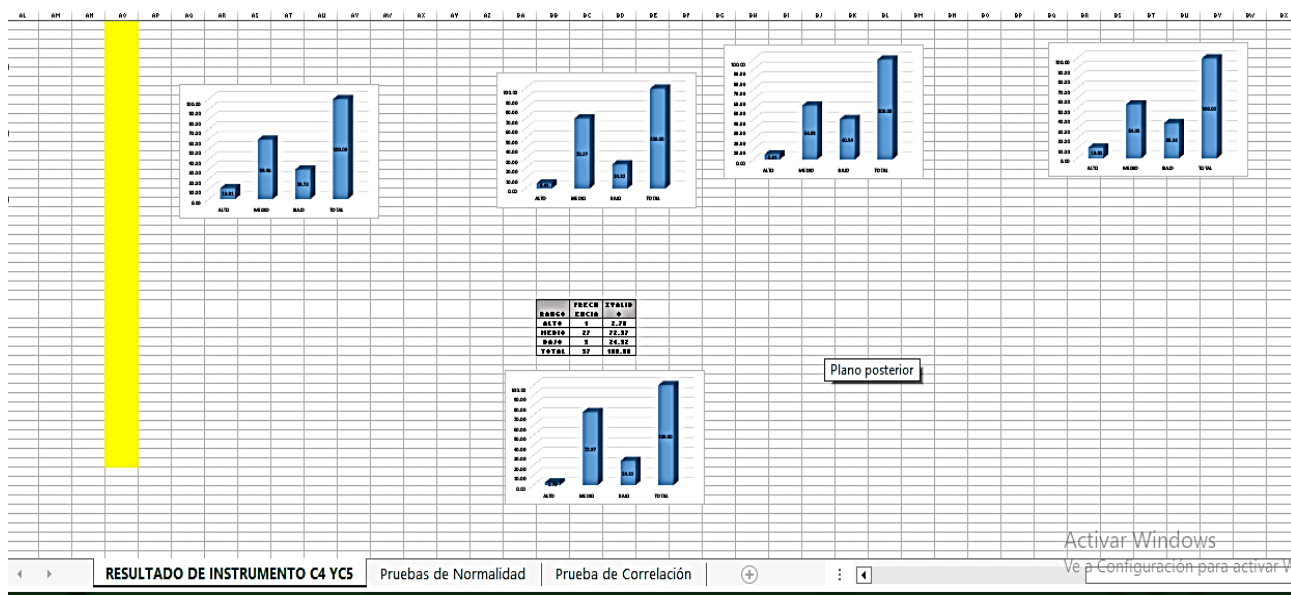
AL AM AN AO AP AQ AR AS AT AU AV AW AX AY AZ BA BB BC BD BE BF BG BH BI BJ BK BL BM BN BO BP BQ BR BS BT BU BV BW BX

100.00
90.00
80.00
70.00
60.00
50.00
40.00
30.00
20.00
10.00
0.00
ALTO MEDIO BAJO TOTAL
100.00

100.00
90.00
80.00
70.00
60.00
50.00
40.00
30.00
20.00
10.00
0.00
ALTO MEDIO BAJO TOTAL
100.00

100.00
90.00
80.00
70.00
60.00
50.00
40.00
30.00
20.00
10.00
0.00
ALTO MEDIO BAJO TOTAL
100.00

100.00
90.00
80.00
70.00
60.00
50.00
40.00
30.00
20.00
10.00
0.00
ALTO MEDIO BAJO TOTAL
100.00

| RANGO | FRECUENCIA | %TALIDO |
|---|---|---|
| ALTO | 1 | 2.70 |
| MEDIO | 27 | 72.97 |
| BAJO | 9 | 24.32 |
| TOTAL | 37 | 100.00 |

Plano posterior

100.00
90.00
80.00
70.00
60.00
50.00
40.00
30.00
20.00
10.00
0.00
ALTO MEDIO BAJO TOTAL
72.97
100.00

Activar Windows
Ve a Configuración para activar W

RESULTADO DE INSTRUMENTO C4 YC5 | Pruebas de Normalidad | Prueba de Correlación